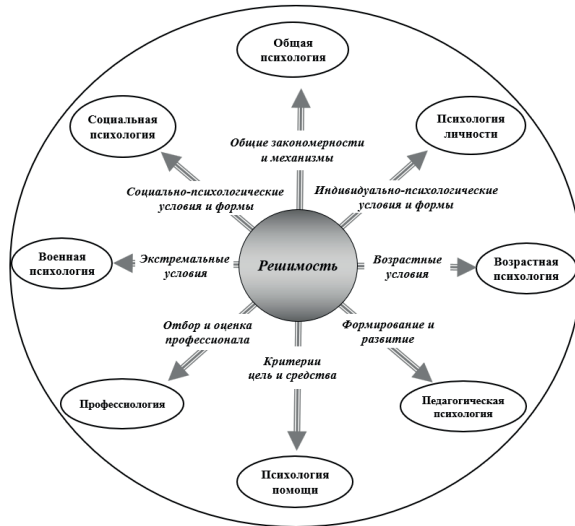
Общая психология

Социальная психология

Психология личности

Общие закономерности и механизмы

Социально-психологические условия и формы

Индивидуально-психологические условия и формы

Военная психология

Экстремальные условия

Решимость

Возрастные условия

Возрастная психология

Отбор и оценка профессионала

Формирование и развитие

Критерии цель и средства

Профессиология

Педагогическая психология

Психология помощи